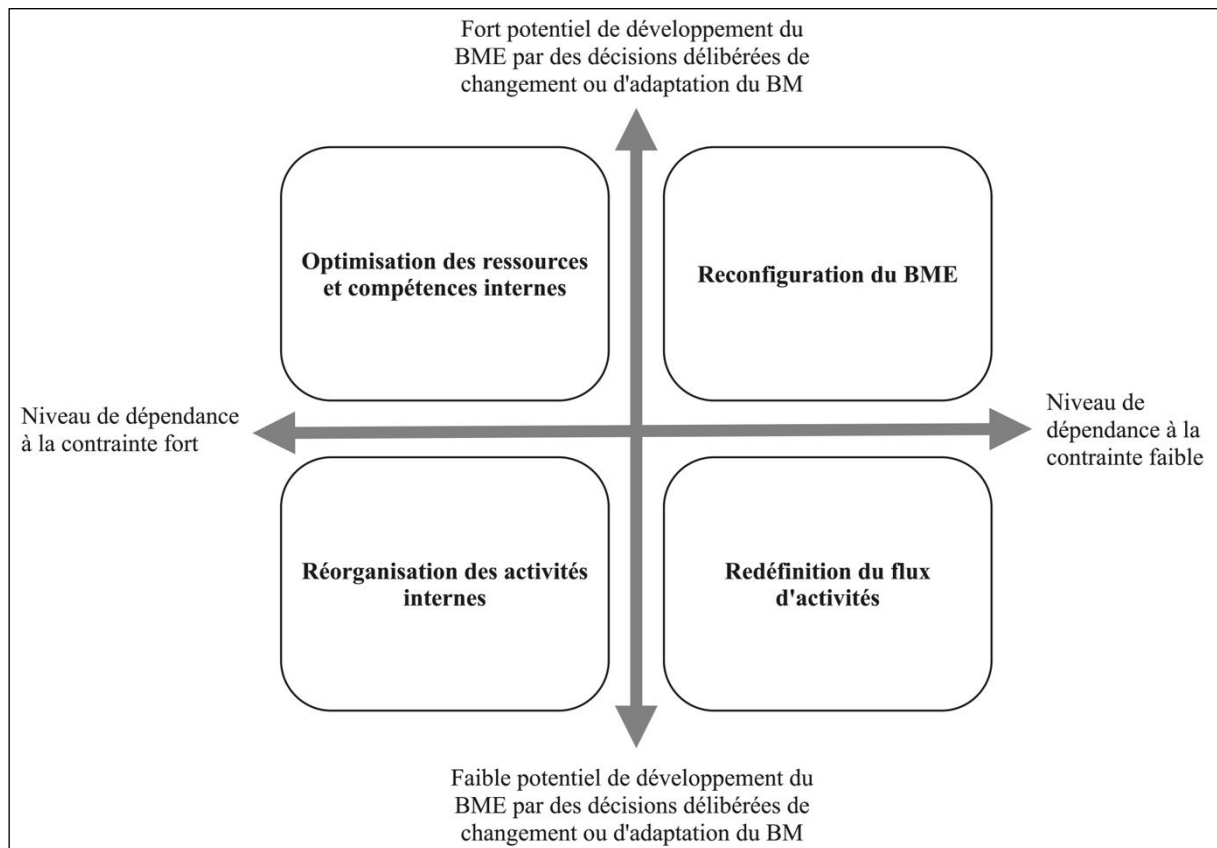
Fort potentiel de développement du BME par des décisions délibérées de changement ou d'adaptation du BM

**Optimisation des ressources et compétences internes**

**Reconfiguration du BME**

Niveau de dépendance à la contrainte fort

Niveau de dépendance à la contrainte faible

**Réorganisation des activités internes**

**Redéfinition du flux d'activités**

Faible potentiel de développement du BME par des décisions délibérées de changement ou d'adaptation du BM